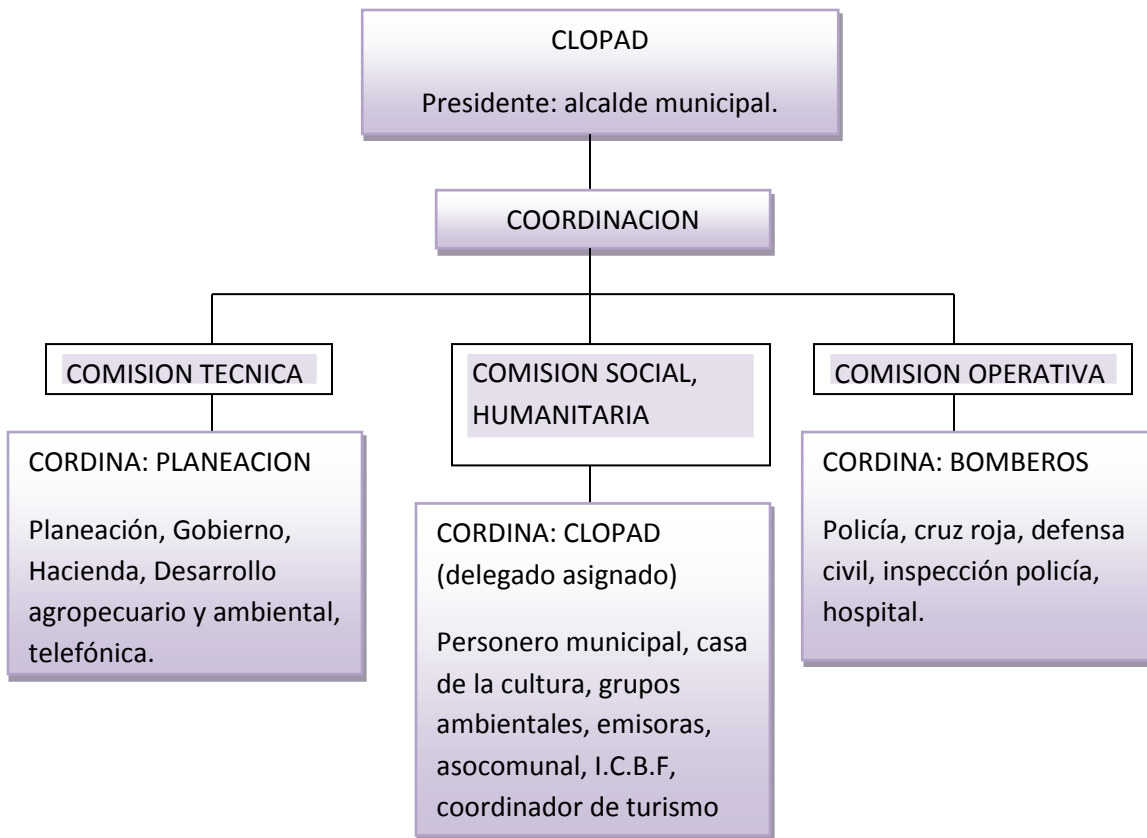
CLOPAD

Presidente: alcalde municipal.

COORDINACION

COMISION TECNICA

CORDINA: PLANEACION

Planeación, Gobierno, Hacienda, Desarrollo agropecuario y ambiental, telefónica.

COMISION SOCIAL, HUMANITARIA

CORDINA: CLOPAD (delegado asignado)

Personero municipal, casa de la cultura, grupos ambientales, emisoras, asocomunal, I.C.B.F, coordinador de turismo

COMISION OPERATIVA

CORDINA: BOMBEROS

Policía, cruz roja, defensa civil, inspección policía, hospital.